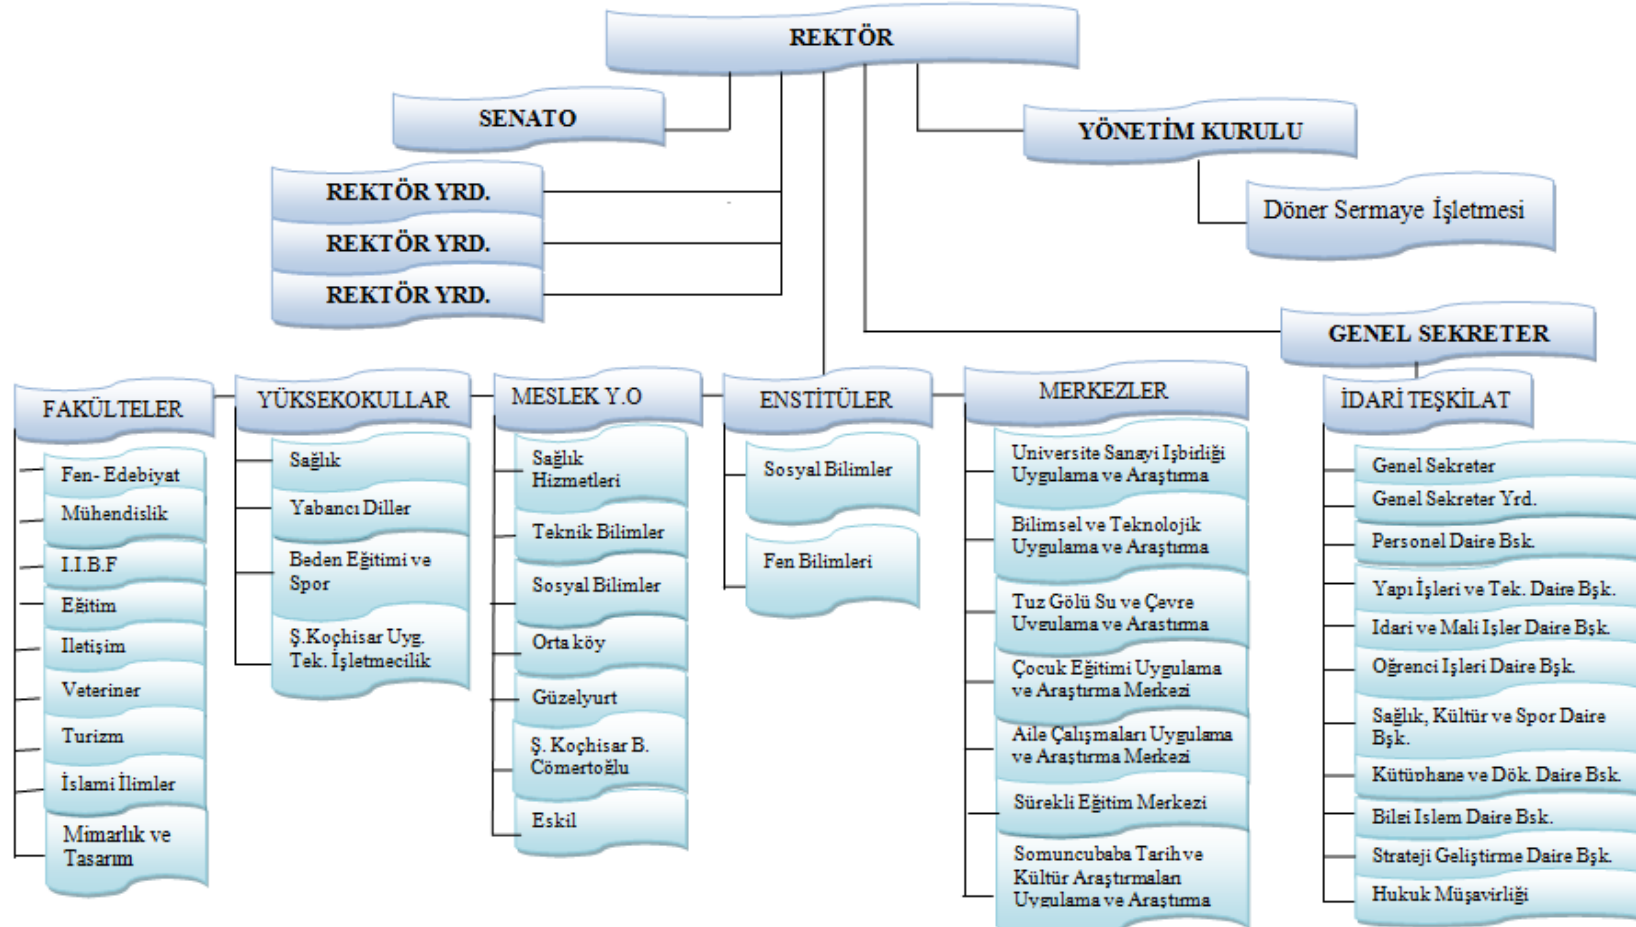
REKTÖR

SENATO

YÖNETİM KURULU

Döner Sermaye İşletmesi

REKTÖR YRD.

REKTÖR YRD.

REKTÖR YRD.

GENEL SEKRETER

FAKÜLTELER

Fen- Edebiyat

Mühendislik

I.I.B.F

Eğitim

Iletişim

Veteriner

Turizm

İslami İlimler

Mimarlık ve Tasarım

YÜKSEKOKULLAR

Sağlık

Yabancı Diller

Beden Eğitimi ve Spor

Ş.Koçhisar Uyg. Tek. İşletmecilik

MESLEK Y.O

Sağlık Hizmetleri

Teknik Bilimler

Sosyal Bilimler

Orta köy

Güzelyurt

Ş. Koçhisar B. Cömertoğlu

Eskil

ENSTİTÜLER

Sosyal Bilimler

Fen Bilimleri

MERKEZLER

Universite Sanayi Işbirliği Uygulama ve Araştırma

Bilimsel ve Teknolojik Uygulama ve Araştırma

Tuz Gölü Su ve Çevre Uygulama ve Araştırma

Çocuk Eğitimi Uygulama ve Araştırma Merkezi

Aile Çalışmaları Uygulama ve Araştırma Merkezi

Sürekli Eğitim Merkezi

Somuncubaba Tarih ve Kültür Araştırmaları Uygulama ve Araştırma

İDARİ TEŞKİLAT

Genel Sekreter

Genel Sekreter Yrd.

Personel Daire Bşk.

Yapı İşleri ve Tek. Daire Bşk.

Idari ve Mali Işler Daire Bşk.

Oğrenci Işleri Daire Bşk.

Sağlık, Kültür ve Spor Daire Bşk.

Kütüphane ve Dök. Daire Bsk.

Bilgi Islem Daire Bsk.

Strateji Geliştirme Daire Bşk.

Hukuk Müşavirliği